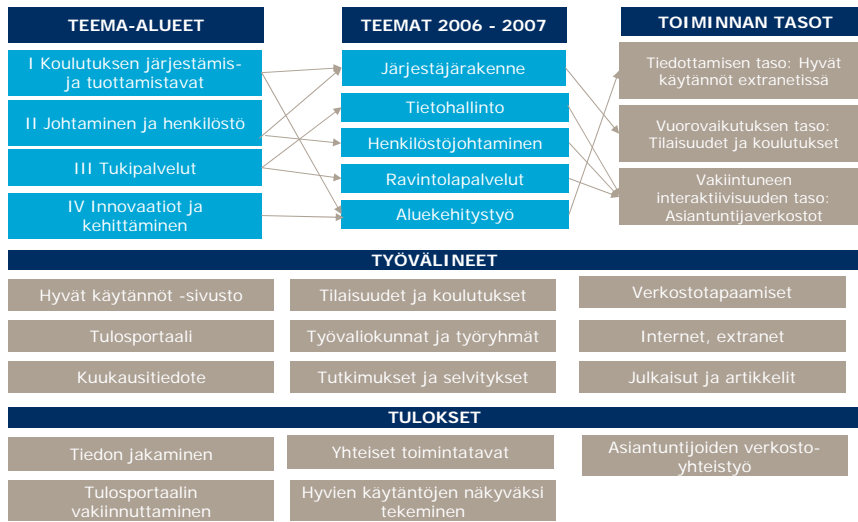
TEEMA-ALUEET

I Koulutuksen järjestämis- ja tuottamistavat

II Johtaminen ja henkilöstö

III Tukipalvelut

IV Innovaatiot ja kehittäminen

TEEMAT 2006 - 2007

Järjestäjärakenne

Tietohallinto

Henkilöstöjohtaminen

Ravintolapalvelut

Aluekehitystyö

TOIMINNAN TASOT

Tiedottamisen taso: Hyvät käytännöt extranetissä

Vuorovaikutuksen taso: Tilaisuudet ja koulutukset

Vakiintuneen interaktiivisuuden taso: Asiantuntijaverkostot

TYÖVÄLINEET

Hyvät käytännöt -sivusto

Tilaisuudet ja koulutukset

Verkostotapaamiset

Tulosportaali

Työvaliokunnat ja työryhmät

Internet, extranet

Kuukausitiedote

Tutkimukset ja selvitykset

Julkaisut ja artikkelit

TULOKSET

Tiedon jakaminen

Yhteiset toimintatavat

Asiantuntijoiden verkostoyhteistyö

Tulosportaalin vakiinnuttaminen

Hyvien käytäntöjen näkyväksi tekeminen